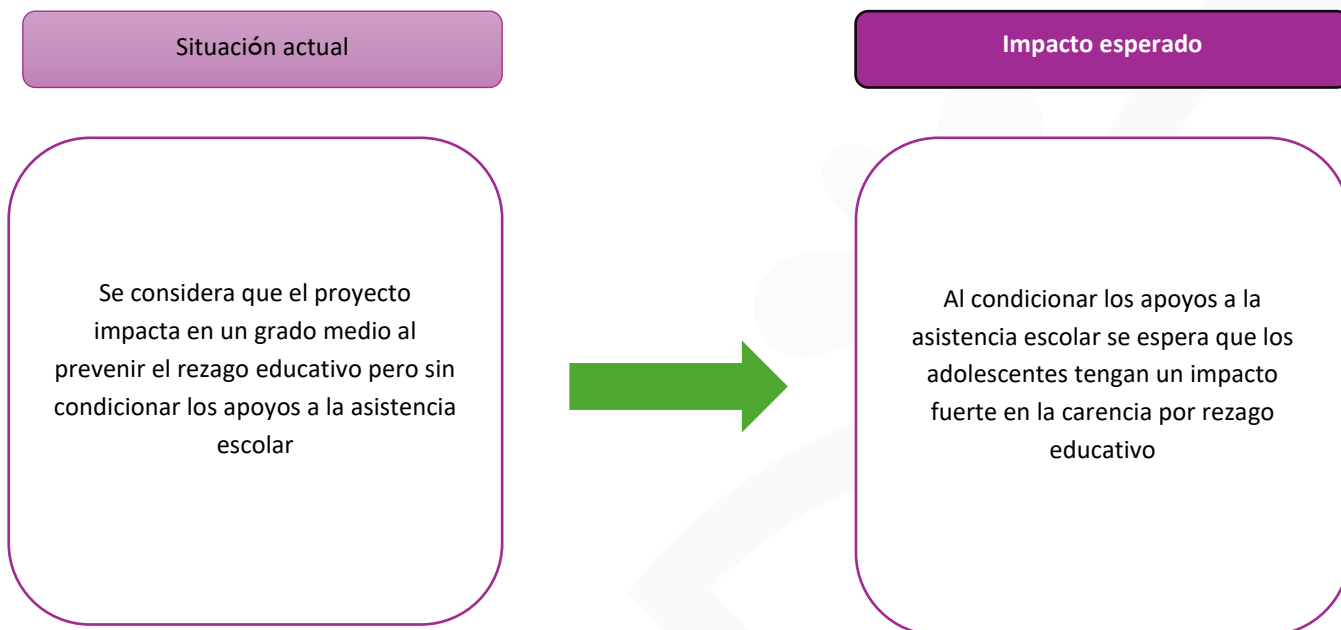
Situación actual

Se considera que el proyecto impacta en un grado medio al prevenir el rezago educativo pero sin condicionar los apoyos a la asistencia escolar

Impacto esperado

Al condicionar los apoyos a la asistencia escolar se espera que los adolescentes tengan un impacto fuerte en la carencia por rezago educativo